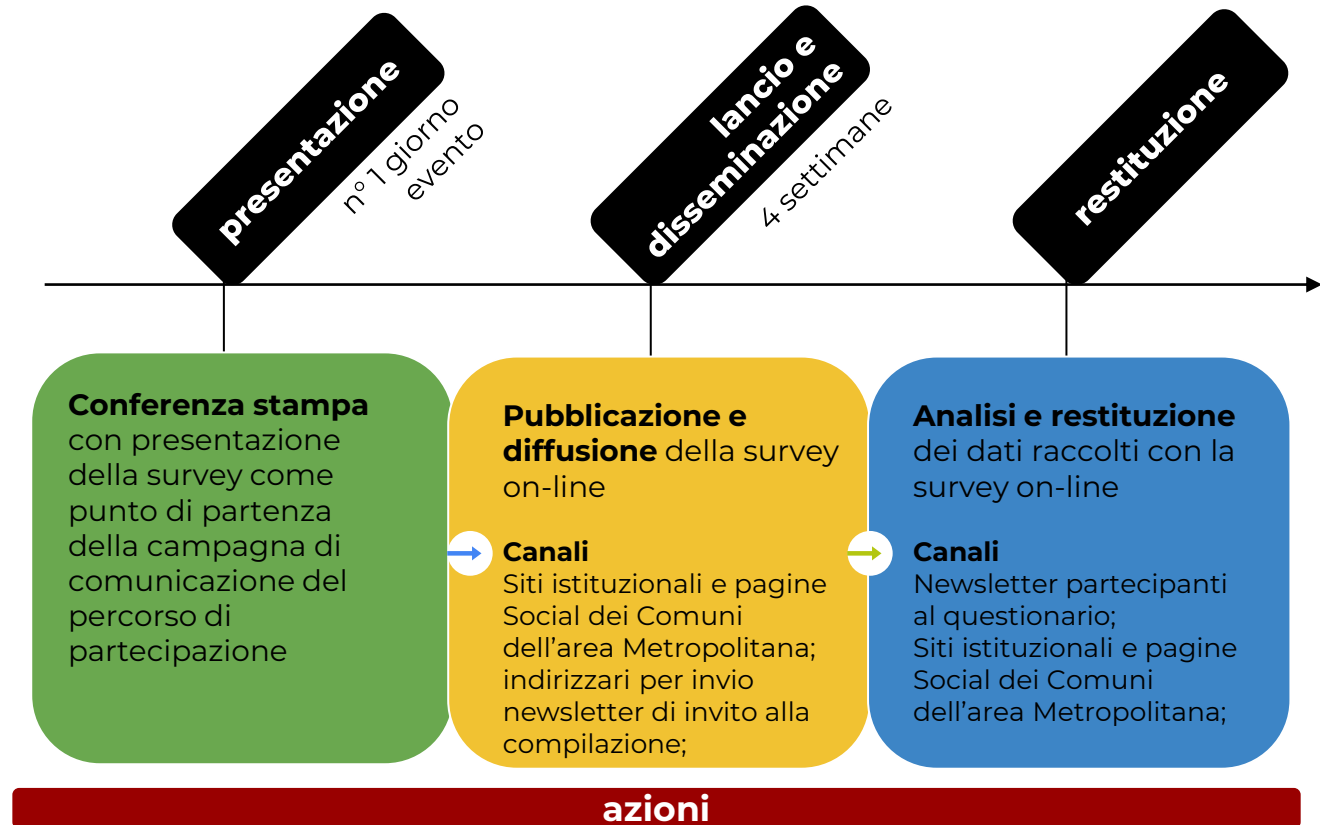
presentazione

n° 1 giorno evento

lancio e disseminazione

4 settimane

restituzione

**Conferenza stampa** con presentazione della survey come punto di partenza della campagna di comunicazione del percorso di partecipazione

**Pubblicazione e diffusione** della survey on-line

**Canali**
Siti istituzionali e pagine Social dei Comuni dell'area Metropolitana; indirizzari per invio newsletter di invito alla compilazione;

**Analisi e restituzione** dei dati raccolti con la survey on-line

**Canali**
Newsletter partecipanti al questionario;
Siti istituzionali e pagine Social dei Comuni dell'area Metropolitana;

azioni